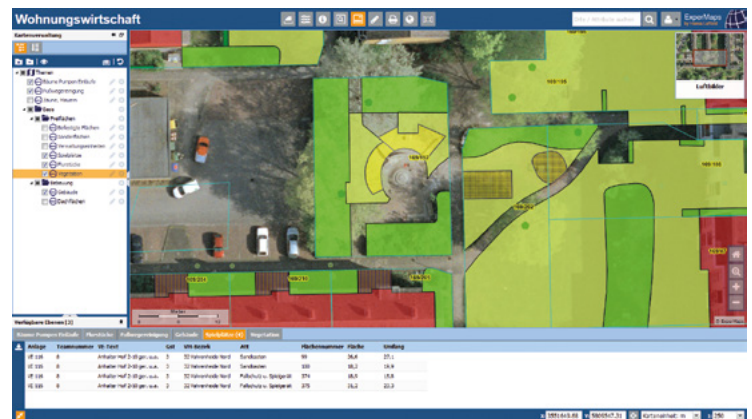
Wohnungswirtschaft

ExperMaps

Gartenverwaltung

Themen
Bäume Pumpen Einbaute
Außenbegrenzung
Baum. Hausnr.
Basis
Freiflächen
Befestigte Flächen
Sandflächen
Verwaltungseinheiten
Spielplätze
Pflanzbeete
Vegetation
Bebauung
Gebäude
Dach Flächen

Luftbilder

Verfügbare Ebenen

Bäume Pumpen Einbaute | Flurstücke | Außenbegrenzung | Gebäude | Spielplätze | Vegetation

| Anlage | Hausnummer | VE-Text | Gst | VH-Bezirk | Art | Flächennummer | Fläche | Umfang |
|---|---|---|---|---|---|---|---|---|
| 116 | 8 | Anhalter Hof 2-10 gen. u.a. | 1 | 32 Hohenheide Nord | Sandkasten | 99 | 26,4 | 27,1 |
| 116 | 8 | Anhalter Hof 2-10 gen. u.a. | 1 | 32 Hohenheide Nord | Sandkasten | 100 | 18,2 | 15,9 |
| 116 | 8 | Anhalter Hof 2-10 gen. u.a. | 1 | 32 Hohenheide Nord | Fallschutz u. Spielgerät | 374 | 18,5 | 15,8 |
| 116 | 8 | Anhalter Hof 2-10 gen. u.a. | 1 | 32 Hohenheide Nord | Fallschutz u. Spielgerät | 375 | 31,2 | 22,3 |

Kartenmaßstab: 250